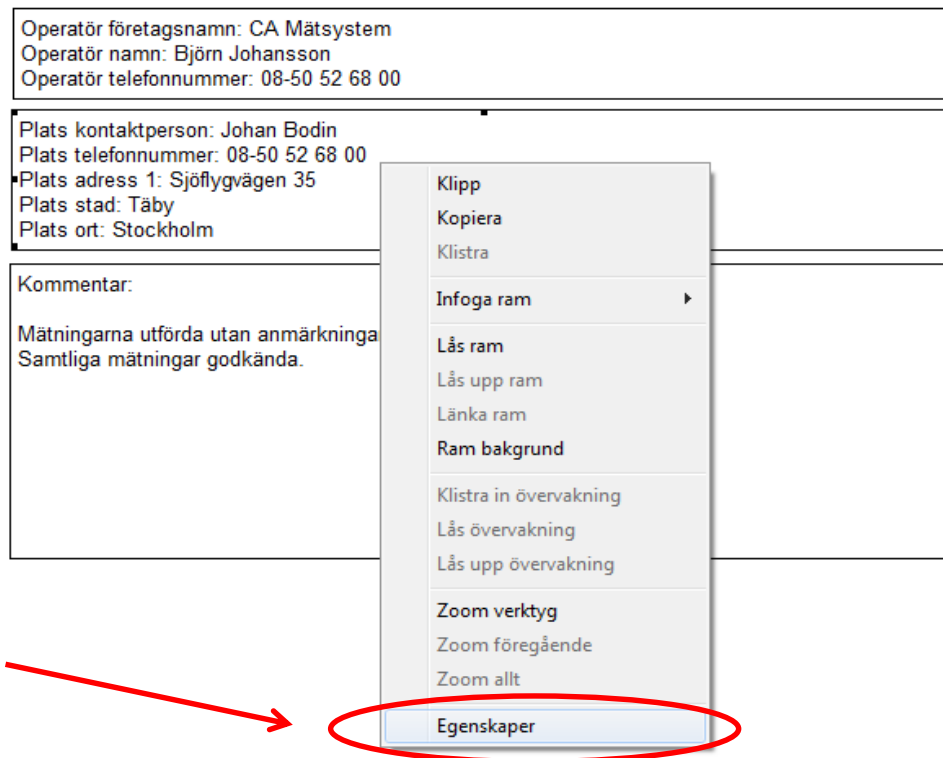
Operatör företagsnamn: CA Mätsystem
Operatör namn: Björn Johansson
Operatör telefonnummer: 08-50 52 68 00

Plats kontaktperson: Johan Bodin
Plats telefonnummer: 08-50 52 68 00
Plats adress 1: Sjöflygvägen 35
Plats stad: Täby
Plats ort: Stockholm

Kommentar:

Mätningarna utförda utan anmärkninga
Samtliga mätningar godkända.

Klipp
Kopiera
Klistra
Infoga ram
Lås ram
Lås upp ram
Länka ram
Ram bakgrund
Klistra in övervakning
Lås övervakning
Lås upp övervakning
Zoom verktyg
Zoom föregående
Zoom allt
Egenskaper